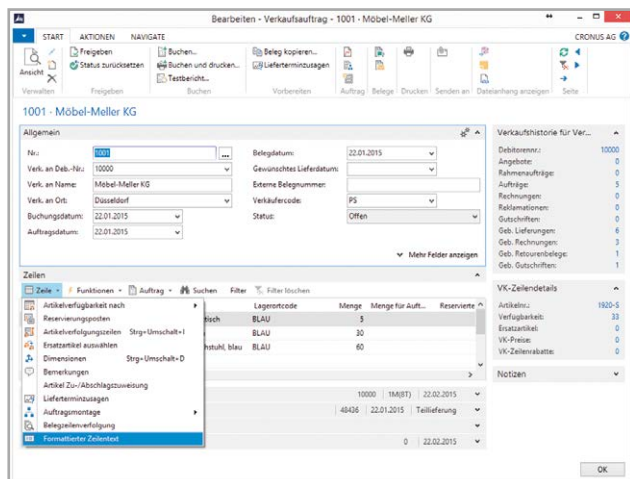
Bearbeiten - Verkaufsauftrag - 1001 · Möbel-Meller KG

START AKTIONEN NAVIGATE CRONUS AG

Ansicht Freigeben Status zurücksetzen Buchen... Buchen und drucken... Testbericht... Beleg kopieren... Lieferterminzusagen

Verwalten Freigeben Buchen Vorbereiten Auftrag Belege Drucken Senden an Dateianhang anzeigen Seite

1001 · Möbel-Meller KG

Allgemein

Nr.: 1001
Verk. an Deb.-Nr.: 10000
Verk. an Name: Möbel-Meller KG
Verk. an Ort: Düsseldorf
Buchungsdatum: 22.01.2015
Auftragsdatum: 22.01.2015
Belegdatum: 22.01.2015
Gewünschtes Lieferdatum:
Externe Belegnummer:
Verkäufercode: PS
Status: Offen

Mehr Felder anzeigen

Zeilen

Zeile Funktionen Auftrag Suchen Filter Filter löschen

Artikelverfügbarkeit nach
Reservierungsposten
Artikelverfolgungszeilen Strg+Umschalt+I
Ersatzartikel auswählen
Dimensionen Strg+Umschalt+D
Bemerkungen
Artikel Zu-/Abschlagszuweisung
Lieferterminzusagen
Auftragsmontage
Belegzeilenverfolgung
Formattierter Zeilentext

| | Lagerortcode | Menge | Menge für Auft... | Reservierte |
|---|---|---|---|---|
| tisch | BLAU | 5 | | |
| | BLAU | 30 | | |
| hstuhl, blau | BLAU | 60 | | |

10000 1M(BT) 22.02.2015
48436 22.01.2015 Teillieferung
0 22.02.2015

Verkaufshistorie für Ver...
Debitorennr.: 10000
Angebote: 0
Rahmenaufträge: 0
Aufträge: 5
Rechnungen: 0
Reklamationen: 0
Gutschriften: 0
Geb. Lieferungen: 6
Geb. Rechnungen: 3
Geb. Retourenbelege: 1
Geb. Gutschriften: 1

VK-Zeilendetails
Artikelnr.: 1920-S
Verfügbarkeit: 33
Ersatzartikel: 0
VK-Preise: 0
VK-Zeilenrabatte: 0

Notizen

OK